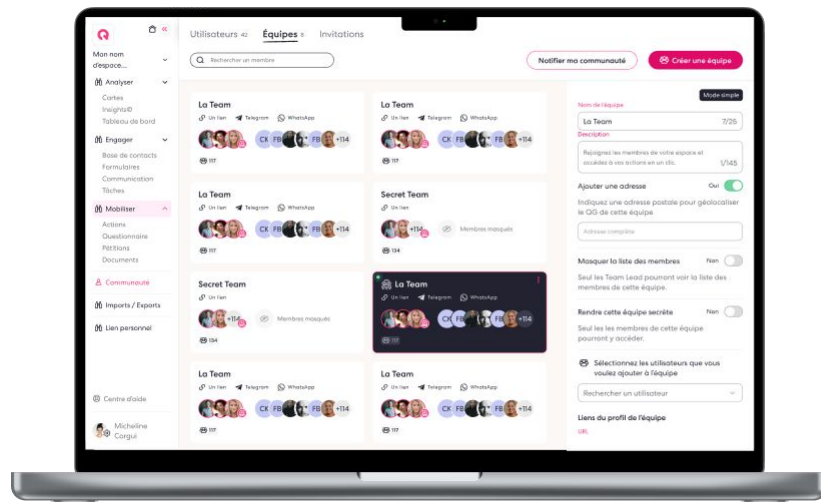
Mon nom d'espace...

Analyser
Cartes
Insights
Tableau de bord

Engager
Base de contacts
Formulaires
Communication
Tâches

Mobiliser
Actions
Questionnaire
Pétitions
Documents

Communauté

Imports / Exports

Lien personnel

Centre d'aide

Micheline Corgui

Utilisateurs 42 Équipes 8 Invitations

Rechercher un membre

Notifier ma communauté

Créer une équipe

La Team
Un lien Telegram WhatsApp
CK FB FB +114
117

La Team
Un lien Telegram WhatsApp
CK FB FB +114
117

La Team
Un lien Telegram WhatsApp
CK FB FB +114
117

Secret Team
Un lien
+114 Membres masqués
134

Secret Team
Un lien
+114 Membres masqués
134

La Team
Un lien Telegram WhatsApp
+114
117

La Team
Un lien Telegram WhatsApp
CK FB FB +114
117

La Team
Un lien Telegram WhatsApp
CK FB FB +114
117

Mode simple

Nom de l'équipe
La Team 7/25

Description
Rejoignez les membres de votre espace et accédez à vos actions en un clic. 1/145

Ajouter une adresse Oui
Indiquez une adresse postale pour géolocaliser le QG de cette équipe
Adresse complète

Masquer la liste des membres Non
Seul les Team Lead pourront voir la liste des membres de cette équipe.

Rendre cette équipe secrète Non
Seul les membres de cette équipe pourront y accéder.

Sélectionnez les utilisateurs que vous voulez ajouter à l'équipe
Rechercher un utilisateur

Liens du profil de l'équipe
URL